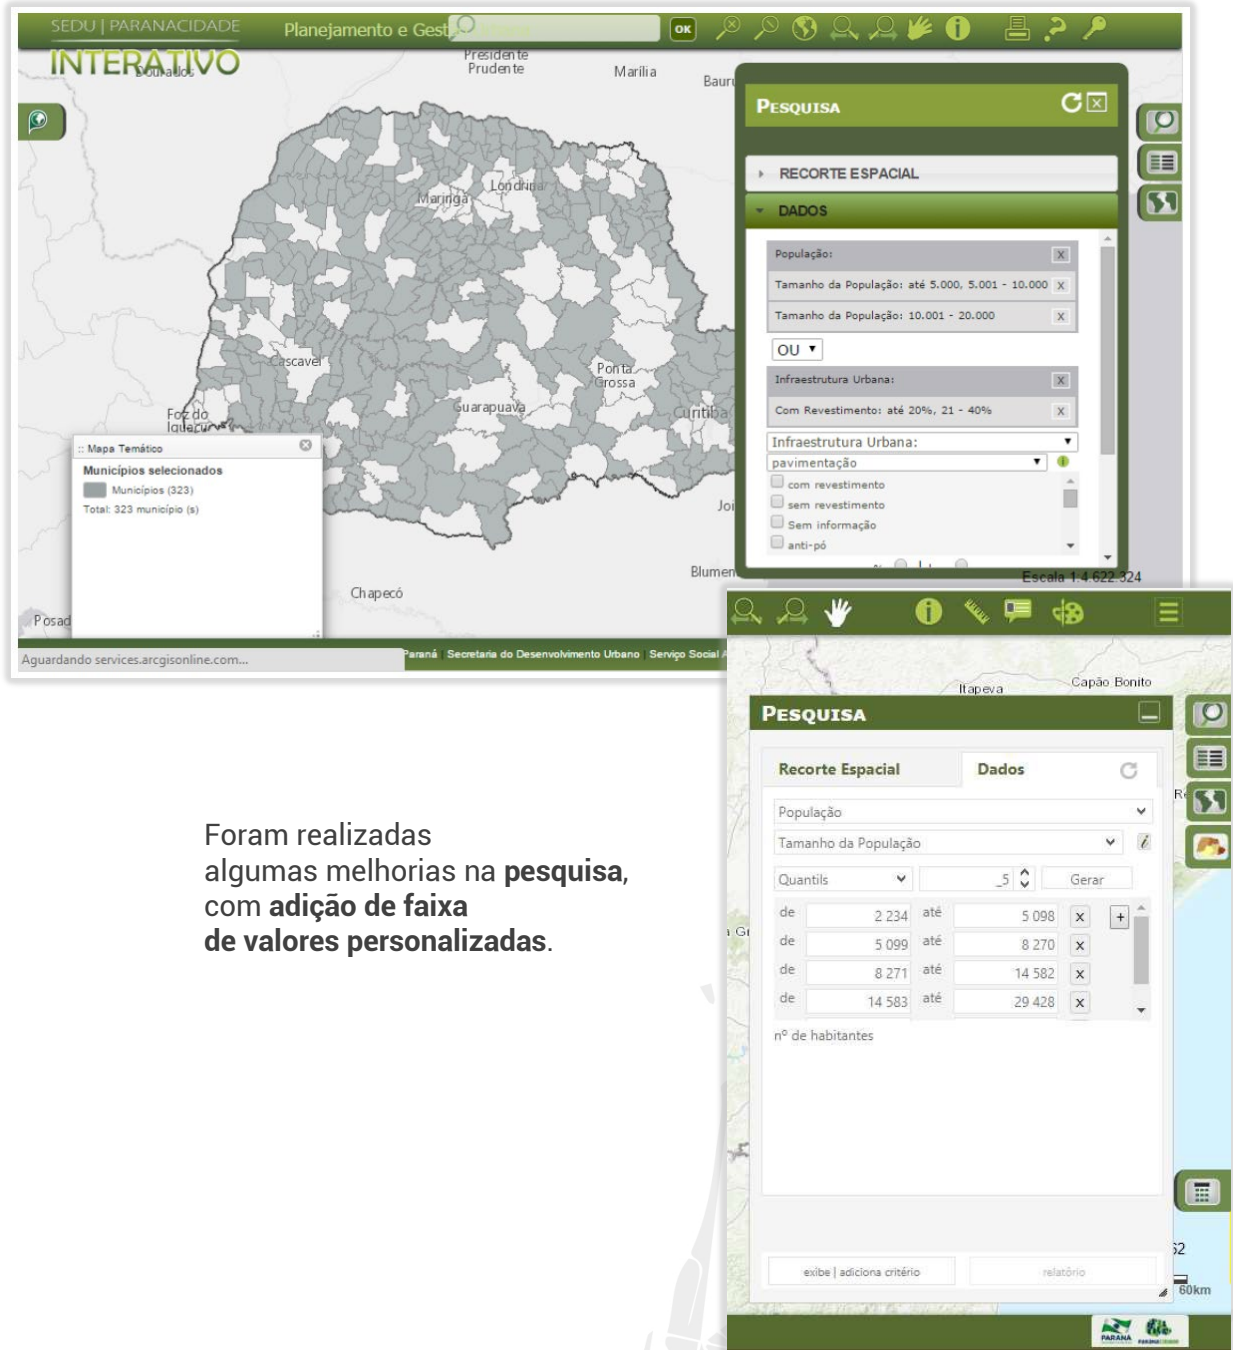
SEDU | PARANACIDADE
INTERATIVO
Planejamento e Gest
OK
Presidente Prudente
Marília
Baur
Dourados
Maringá
Londrina
Cascavel
Ponta Grossa
Guarapuava
Curitiba
Foz do Iguaçu
Joi
Blumen
Chapecó
Posad
:: Mapa Temático
Municípios selecionados
Municípios (323)
Total: 323 município (s)
PESQUISA
RECORTE ESPACIAL
DADOS
População:
Tamanho da População: até 5.000, 5.001 - 10.000
Tamanho da População: 10.001 - 20.000
OU
Infraestrutura Urbana:
Com Revestimento: até 20%, 21 - 40%
Infraestrutura Urbana:
pavimentação
com revestimento
sem revestimento
Sem informação
anti-pó
Escala 1:4.622.324
Aguardando services.arcgisonline.com...
Paraná Secretaria do Desenvolvimento Urbano Serviço Social A

Itapeva
Capão Bonito
PESQUISA
Recorte Espacial
Dados
População
Tamanho da População
Quantils
5
Gerar
| de | 2 234 | até | 5 098 | X |
|---|---|---|---|---|
| de | 5 099 | até | 8 270 | X |
| de | 8 271 | até | 14 582 | X |
| de | 14 583 | até | 29 428 | X |

nº de habitantes
exibe | adiciona critério
relatório
60km

Foram realizadas algumas melhorias na **pesquisa**, com **adição de faixa de valores personalizadas**.